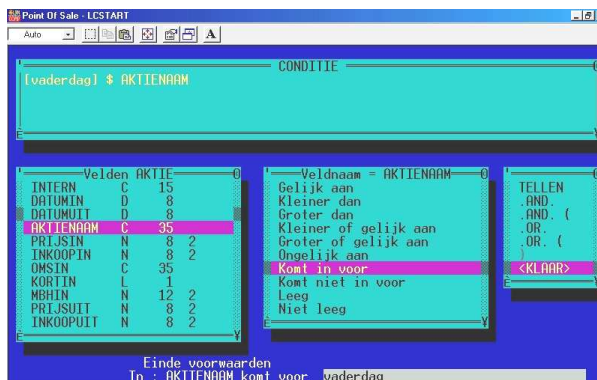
Point Of Sale - LCSTART

Auto

CONDITIE

[vaderdag] $ AKTIENAAM

Velden AKTIE

| INTERN | C | 15 | |
|---|---|---|---|
| DATUMIN | D | 8 | |
| DATUMUIT | D | 8 | |
| AKTIENAAM | C | 35 | |
| PRIJSIN | N | 8 | 2 |
| INKOOPIN | N | 8 | 2 |
| OMSIN | C | 35 | |
| KORTIN | L | 1 | |
| MBHIN | N | 12 | 2 |
| PRIJSUIT | N | 8 | 2 |
| INKOOPUIT | N | 8 | 2 |

Veldnaam = AKTIENAAM

Gelijk aan
Kleiner dan
Groter dan
Kleiner of gelijk aan
Groter of gelijk aan
Ongelijk aan
Komt in voor
Komt niet in voor
Leeg
Niet leeg

TELLEN
.AND.
.AND. (
.OR.
.OR. (
)
<KLAAR>

Einde voorwaarden
In : AKTIENAAM komt voor vaderdag